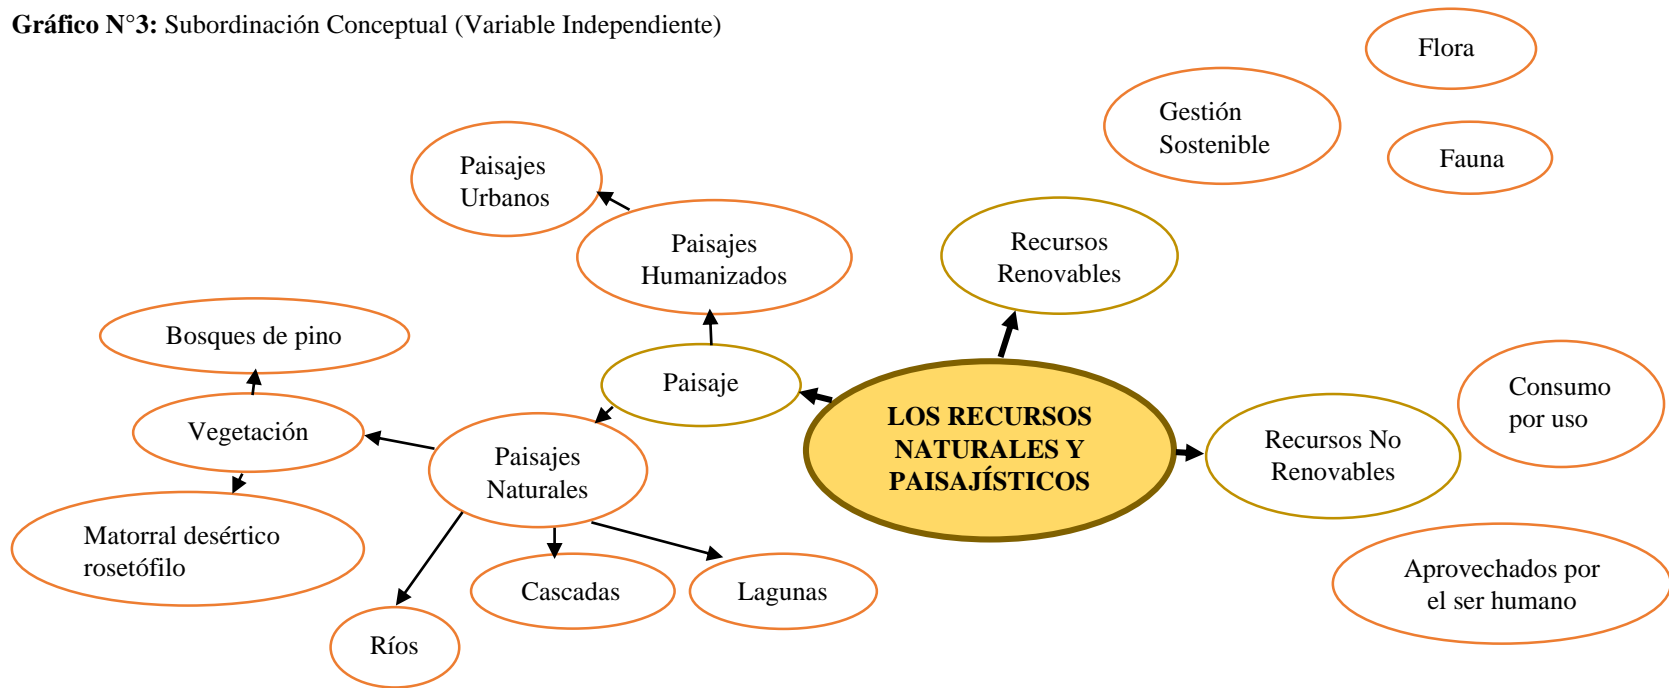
**Gráfico N°3:** Subordinación Conceptual (Variable Independiente)

Flora

Gestión Sostenible

Fauna

Paisajes Urbanos

Paisajes Humanizados

Recursos Renovables

Bosques de pino

Paisaje

Consumo por uso

Vegetación

LOS RECURSOS NATURALES Y PAISAJÍSTICOS

Paisajes Naturales

Recursos No Renovables

Matorral desértico rosetófilo

Aprovechados por el ser humano

Cascadas

Lagunas

Ríos